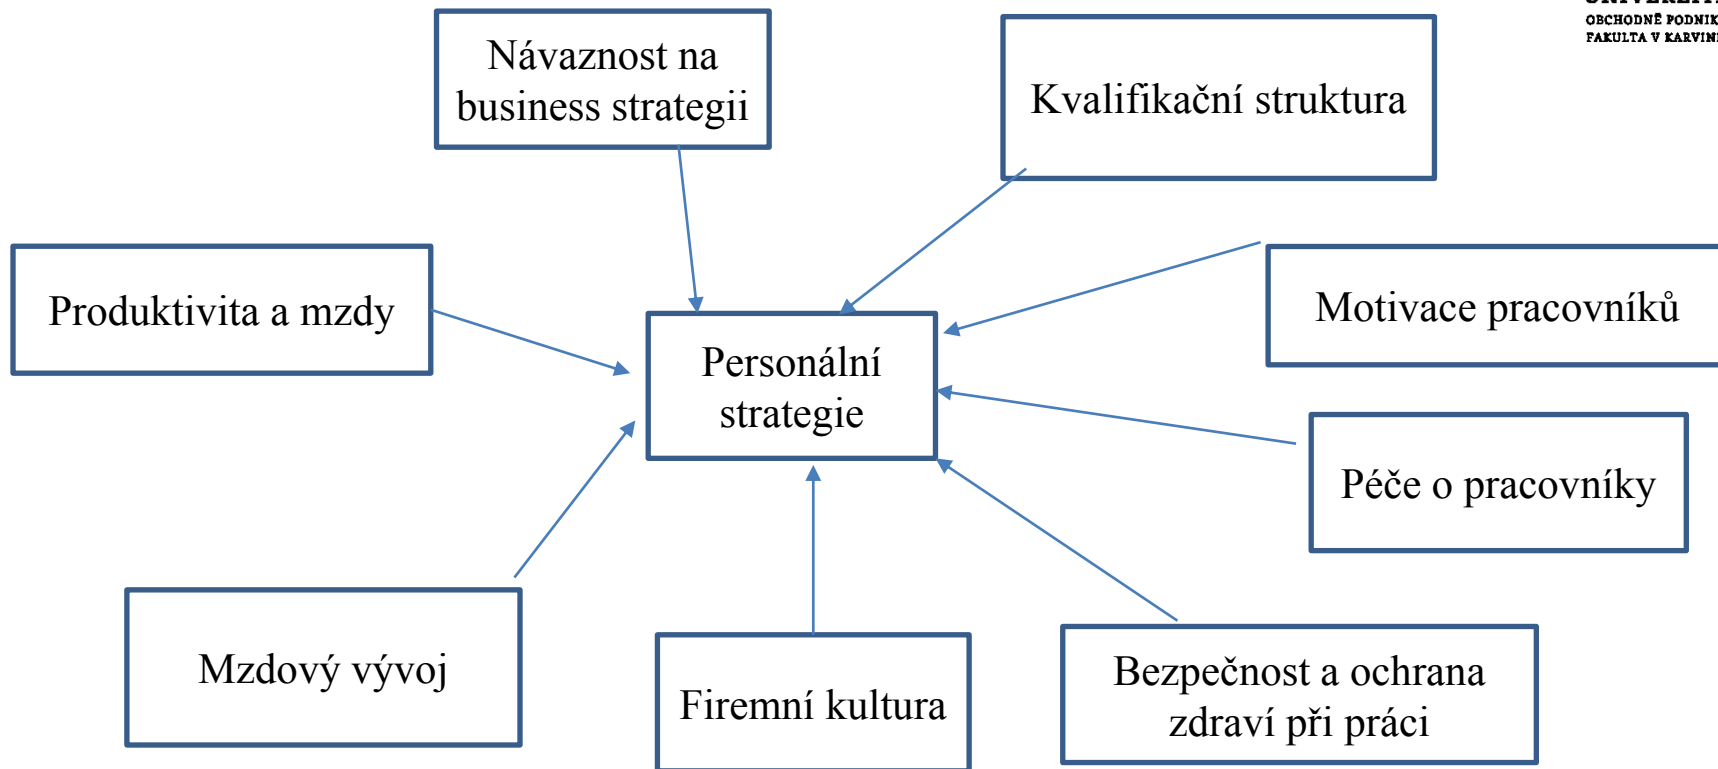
OBCHODNĚ PODNIK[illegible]
FAKULTA V KARVIN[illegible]

Návaznost na business strategii

Kvalifikační struktura

Produktivita a mzdy

Personální strategie

Motivace pracovníků

Péče o pracovníky

Mzdový vývoj

Firemní kultura

Bezpečnost a ochrana zdraví při práci